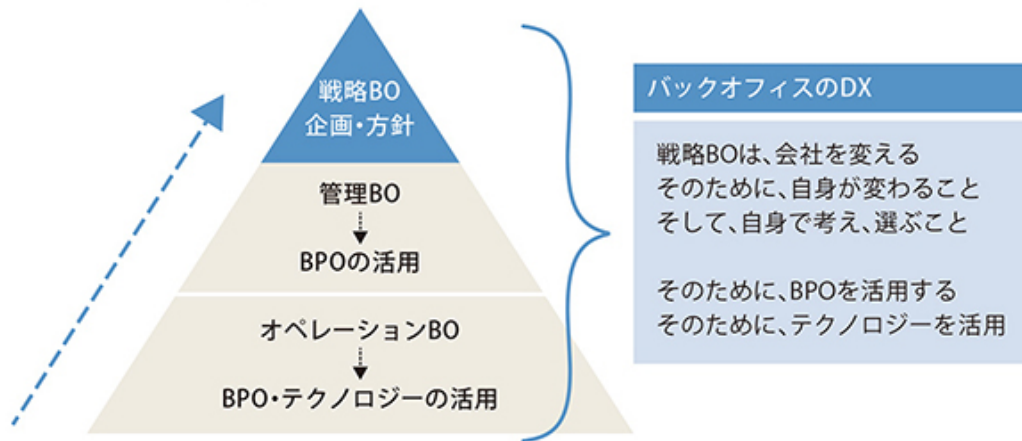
戦略BO
企画・方針

管理BO

BPOの活用

オペレーションBO

BPO・テクノロジーの活用

バックオフィスのDX

戦略BOは、会社を変える
そのために、自身が変わること
そして、自身で考え、選ぶこと

そのために、BPOを活用する
そのために、テクノロジーを活用